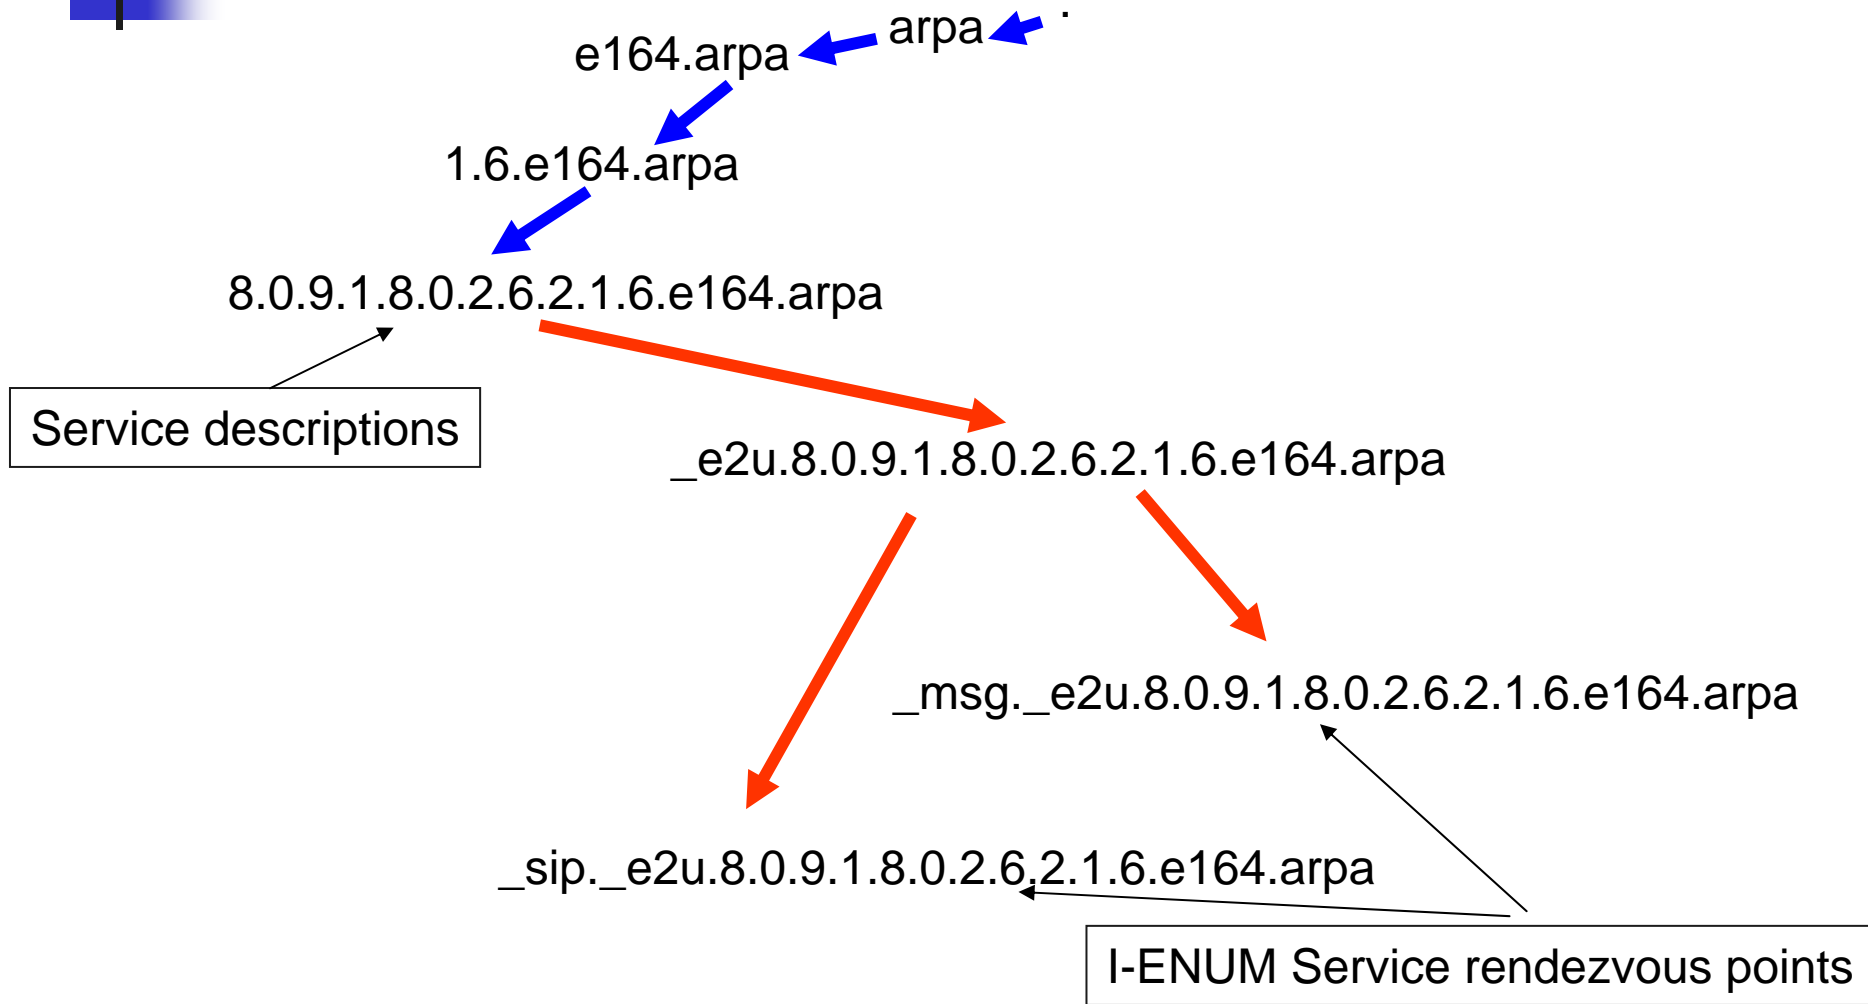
arpa .

e164.arpa

1.6.e164.arpa

8.0.9.1.8.0.2.6.2.1.6.e164.arpa

Service descriptions

_e2u.8.0.9.1.8.0.2.6.2.1.6.e164.arpa

_msg._e2u.8.0.9.1.8.0.2.6.2.1.6.e164.arpa

_sip._e2u.8.0.9.1.8.0.2.6.2.1.6.e164.arpa

I-ENUM Service rendezvous points